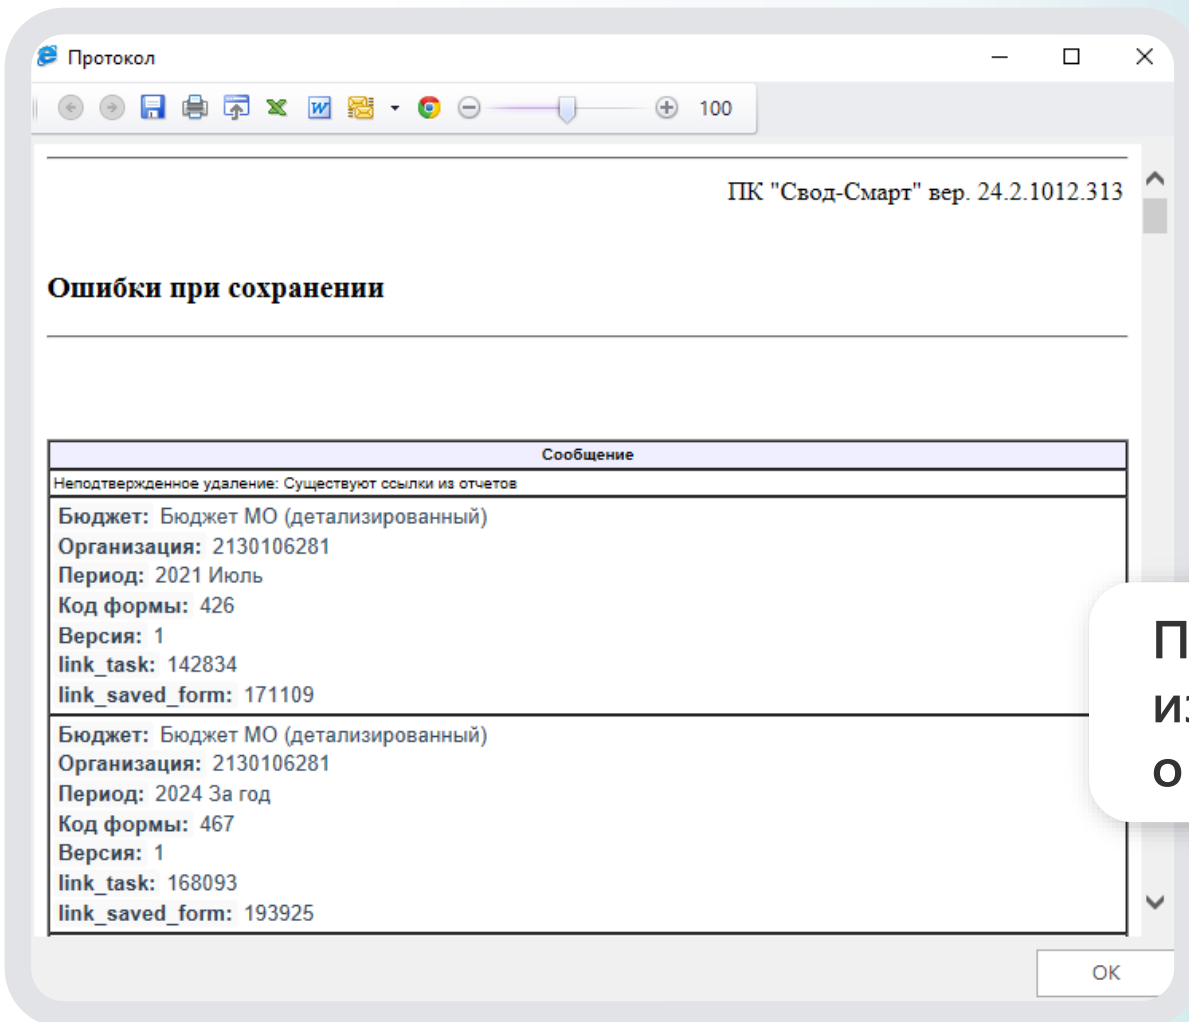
Протокол

100

ПК "Свод-Смарт" вер. 24.2.1012.313

Ошибки при сохранении

| Сообщение |
|---|
| Неподтвержденное удаление: Существуют ссылки из отчетов |
| Бюджет: Бюджет МО (детализированный) Организация: 2130106281 Период: 2021 Июль Код формы: 426 Версия: 1 link_task: 142834 link_saved_form: 171109 |
| Бюджет: Бюджет МО (детализированный) Организация: 2130106281 Период: 2024 За год Код формы: 467 Версия: 1 link_task: 168093 link_saved_form: 193925 |

П
из
о

OK